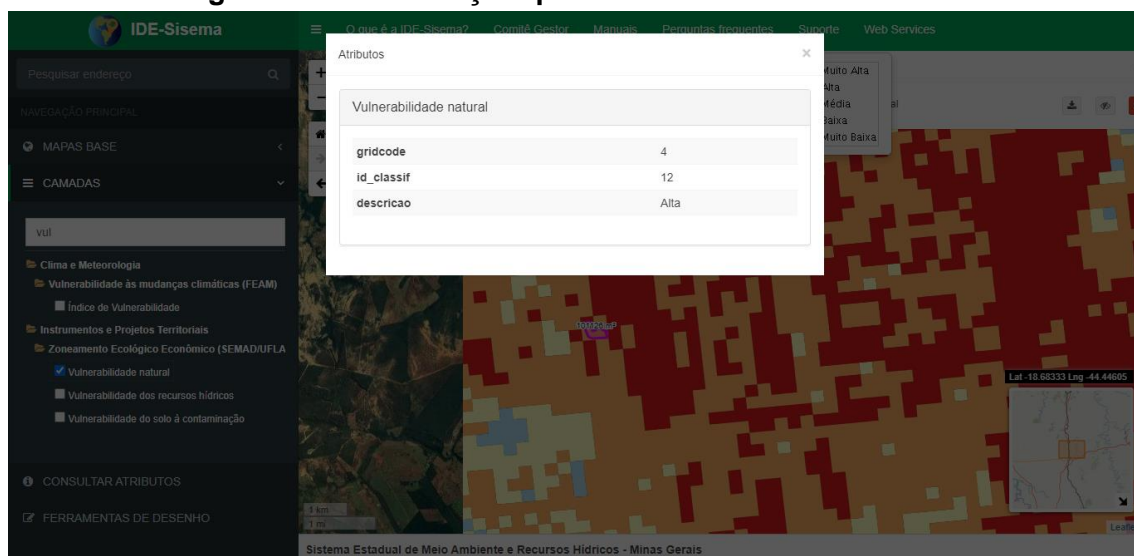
IDE-Sisema

O que é a IDE-Sisema? Comitê Gestor Manuais Perguntas frequentes Suporte Web Services

Pesquisar endereço

NAVEGAÇÃO PRINCIPAL

MAPAS BASE

CAMADAS

vul

Clima e Meteorologia

Vulnerabilidade às mudanças climáticas (FEAM)

Índice de Vulnerabilidade

Instrumentos e Projetos Territoriais

Zoneamento Ecológico Econômico (SEMAD/UFLA

Vulnerabilidade natural

Vulnerabilidade dos recursos hídricos

Vulnerabilidade do solo à contaminação

CONSULTAR ATRIBUTOS

FERRAMENTAS DE DESENHO

Atributos

Vulnerabilidade natural

| gridcode | 4 |
|---|---|
| id_classif | 12 |
| descricao | Alta |

Muito Alta
Alta
Média
Baixa
Muito Baixa

Lat -18.68333 Lng -44.44605

1 km
1 mi

Sistema Estadual de Meio Ambiente e Recursos Hídricos - Minas Gerais